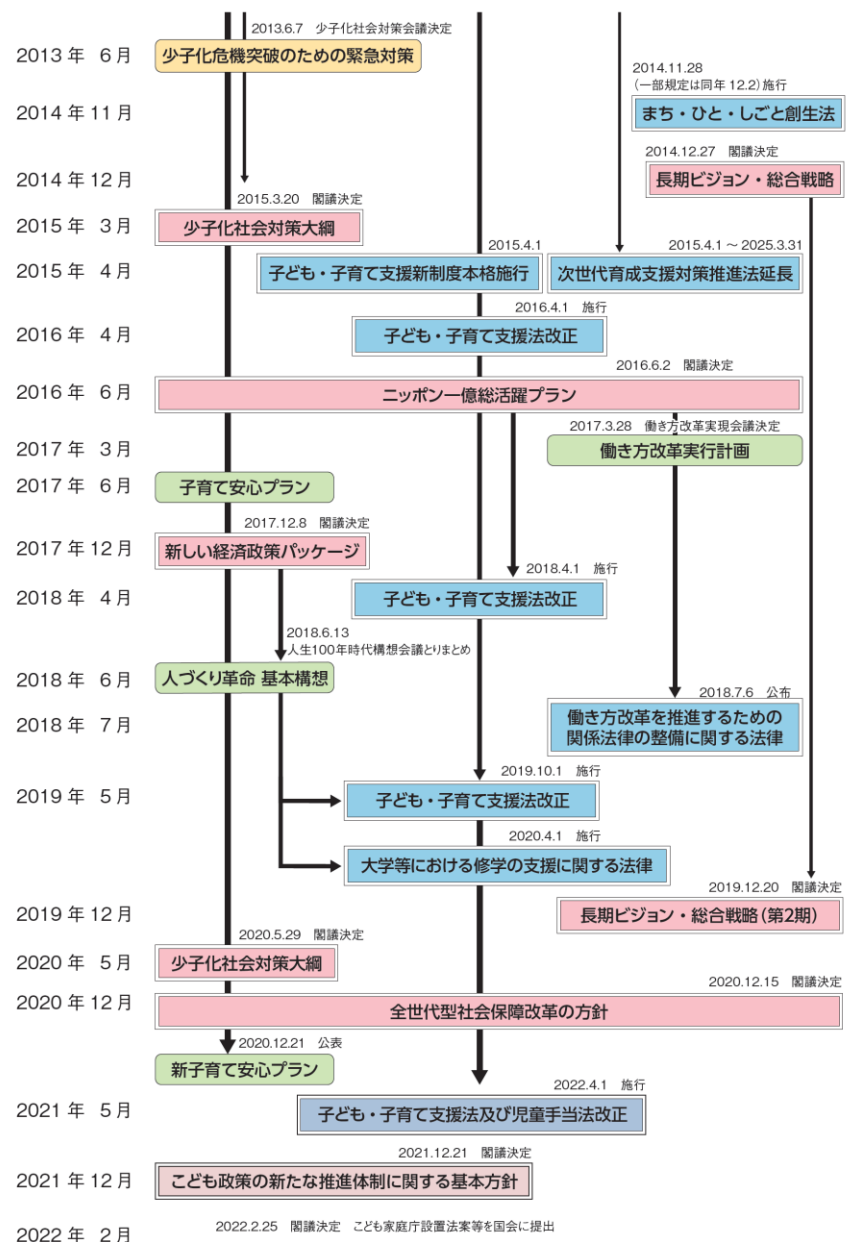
2013.6.7 少子化社会対策会議決定

2013年 6月 少子化危機突破のための緊急対策

2014.11.28
（一部規定は同年 12.2）施行

2014年 11月 まち・ひと・しごと創生法

2014.12.27 閣議決定

2014年 12月 長期ビジョン・総合戦略

2015.3.20 閣議決定

2015年 3月 少子化社会対策大綱

2015.4.1

2015.4.1 ～ 2025.3.31

2015年 4月 子ども・子育て支援新制度本格施行

次世代育成支援対策推進法延長

2016.4.1 施行

2016年 4月 子ども・子育て支援法改正

2016.6.2 閣議決定

2016年 6月 ニッポン一億総活躍プラン

2017.3.28 働き方改革実現会議決定

2017年 3月 働き方改革実行計画

2017年 6月 子育て安心プラン

2017.12.8 閣議決定

2017年 12月 新しい経済政策パッケージ

2018.4.1 施行

2018年 4月 子ども・子育て支援法改正

2018.6.13
人生100年時代構想会議とりまとめ

2018年 6月 人づくり革命 基本構想

2018.7.6 公布

2018年 7月 働き方改革を推進するための関係法律の整備に関する法律

2019.10.1 施行

2019年 5月 子ども・子育て支援法改正

2020.4.1 施行

大学等における修学の支援に関する法律

2019.12.20 閣議決定

2019年 12月 長期ビジョン・総合戦略（第2期）

2020.5.29 閣議決定

2020年 5月 少子化社会対策大綱

2020.12.15 閣議決定

2020年 12月 全世代型社会保障改革の方針

2020.12.21 公表

新子育て安心プラン

2022.4.1 施行

2021年 5月 子ども・子育て支援法及び児童手当法改正

2021.12.21 閣議決定

2021年 12月 こども政策の新たな推進体制に関する基本方針

2022年 2月 2022.2.25 閣議決定 こども家庭庁設置法案等を国会に提出